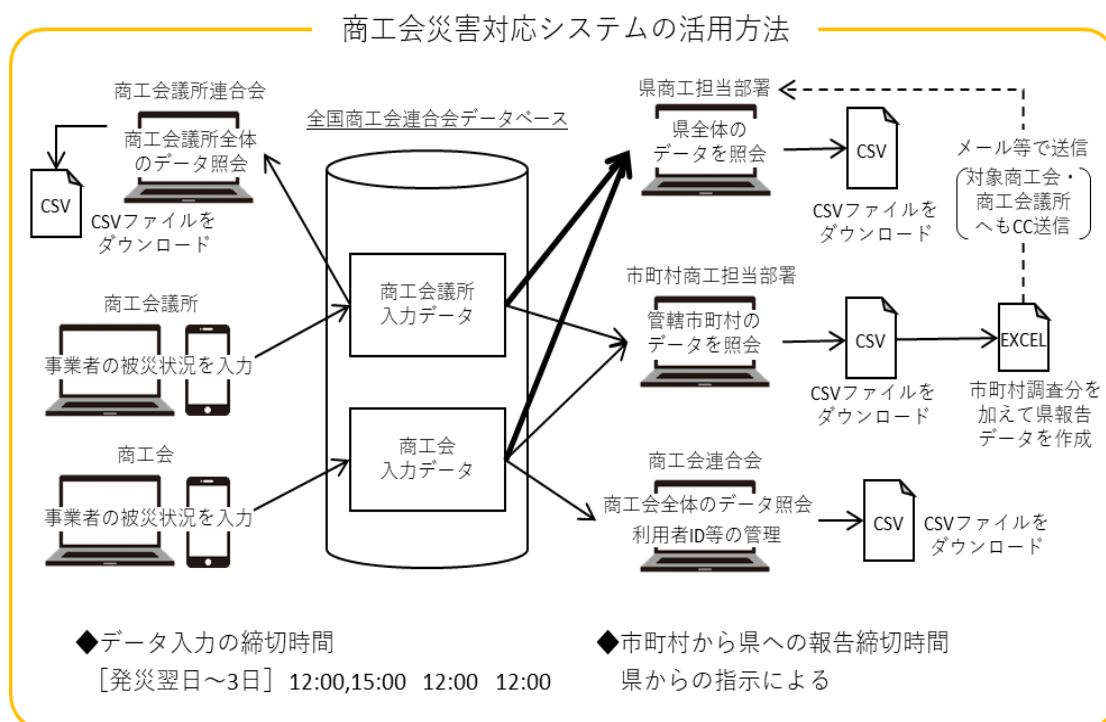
商工会災害対応システムの活用方法

商工会議所連合会

商工会議所全体のデータ照会

CSV

CSVファイルをダウンロード

全国商工会連合会データベース

商工会議所入力データ

商工会入力データ

商工会議所

事業者の被災状況を入力

商工会

事業者の被災状況を入力

県商工担当部署

県全体のデータを照会

CSV

CSVファイルをダウンロード

メール等で送信

対象商工会・商工会議所へもCC送信

市町村商工担当部署

管轄市町村のデータを照会

CSV

CSVファイルをダウンロード

EXCEL

市町村調査分を加えて県報告データを作成

商工会連合会

商工会全体のデータ照会

利用者ID等の管理

CSV

CSVファイルをダウンロード

◆データ入力の締切時間

［発災翌日～3日］ 12:00,15:00 12:00 12:00

◆市町村から県への報告締切時間

県からの指示による